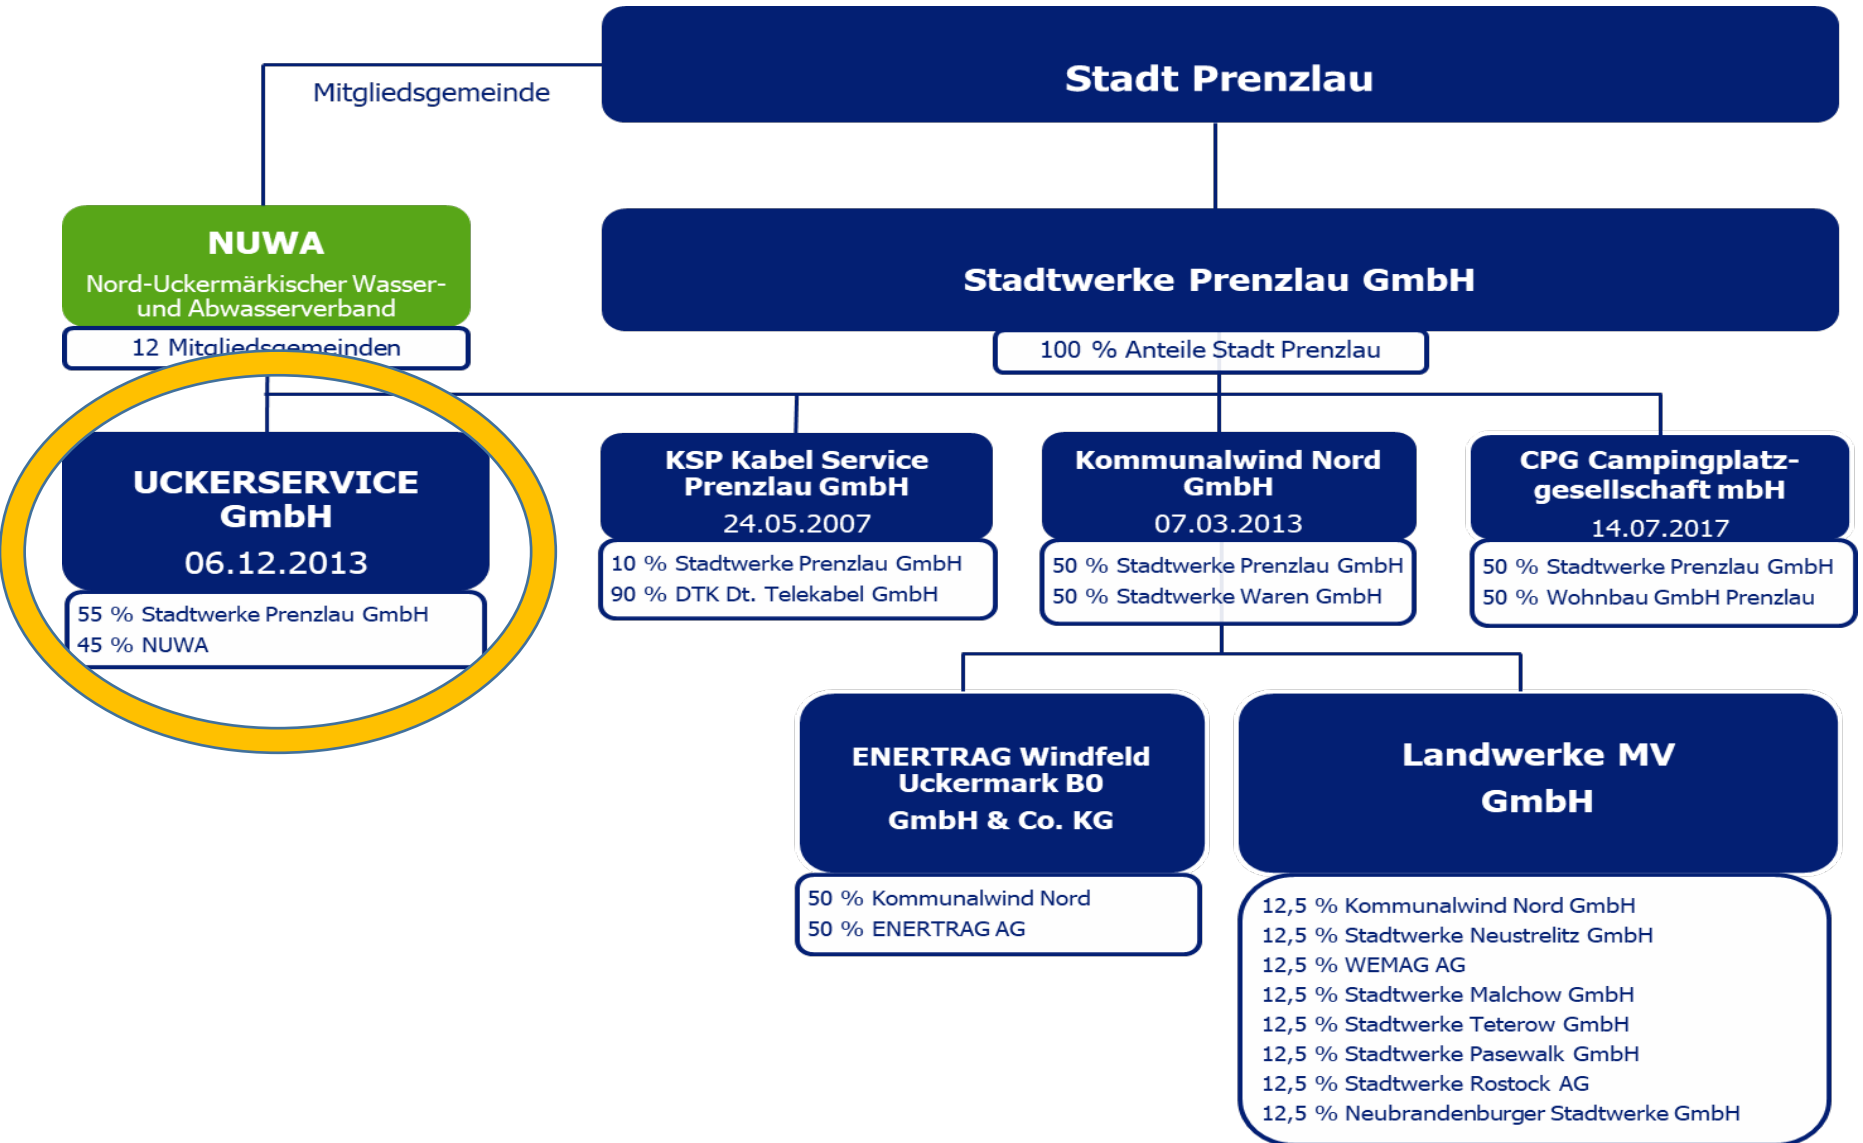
Mitgliedsgemeinde

Stadt Prenzlau

NUWA
Nord-Uckermärkischer Wasser- und Abwasserverband

12 Mitgliedsgemeinden

Stadtwerke Prenzlau GmbH

100 % Anteile Stadt Prenzlau

UCKERSERVICE GmbH
06.12.2013

55 % Stadtwerke Prenzlau GmbH
45 % NUWA

KSP Kabel Service Prenzlau GmbH
24.05.2007

10 % Stadtwerke Prenzlau GmbH
90 % DTK Dt. Telekabel GmbH

Kommunalwind Nord GmbH
07.03.2013

50 % Stadtwerke Prenzlau GmbH
50 % Stadtwerke Waren GmbH

CPG Campingplatzgesellschaft mbH
14.07.2017

50 % Stadtwerke Prenzlau GmbH
50 % Wohnbau GmbH Prenzlau

ENERTRAG Windfeld Uckermark B0 GmbH & Co. KG

50 % Kommunalwind Nord
50 % ENERTRAG AG

Landwerke MV GmbH

12,5 % Kommunalwind Nord GmbH
12,5 % Stadtwerke Neustrelitz GmbH
12,5 % WEMAG AG
12,5 % Stadtwerke Malchow GmbH
12,5 % Stadtwerke Teterow GmbH
12,5 % Stadtwerke Pasewalk GmbH
12,5 % Stadtwerke Rostock AG
12,5 % Neubrandenburger Stadtwerke GmbH